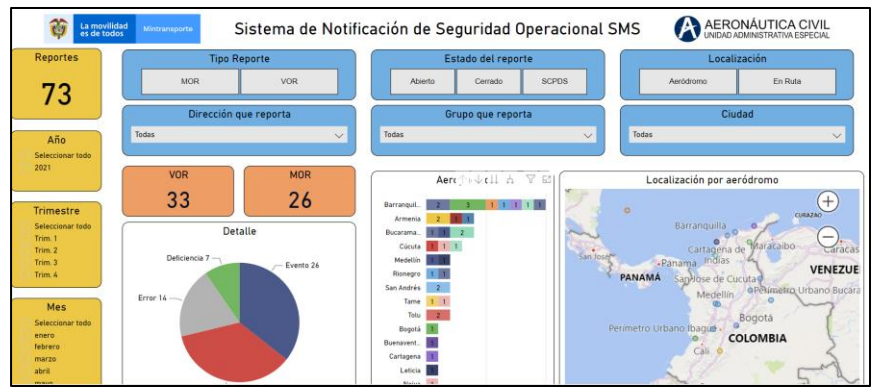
La movilidad es de todos | Mintransporte

Sistema de Notificación de Seguridad Operacional SMS

AERONÁUTICA CIVIL
UNIDAD ADMINISTRATIVA ESPECIAL

Reportes
73

Año
Seleccionar todo
2021

Trimestre
Seleccionar todo
Trim. 1
Trim. 2
Trim. 3
Trim. 4

Mes
Seleccionar todo
enero
febrero
marzo
abril
mayo

Tipo Reporte
MOR | VOR

Estado del reporte
Abierto | Cerrado | SCPDS

Localización
Aeródromo | En Ruta

Dirección que reporta
Todas

Grupo que reporta
Todas

Ciudad
Todas

VOR
33

MOR
26

Detalle
Deficiencia 7
Evento 26
Error 14

Aer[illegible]

Barranquil... 2 3 1 1 1 1 1
Armenia 2 1 1
Bucarama... 1 1 2
Cúcuta 1 1 1
Medellín 1 1
Rionegro 1 1
San Andrés 2
Tame 1 1
Tolu 2
Bogotá 1
Buenavent... 1
Cartagena 1
Leticia 1
Neiva 1

Localización por aeródromo
CURAZAO
Barranquilla
Cartagena de Indias
Maracaibo
Caracas
San José
Panamá
PANAMÁ
San José de Cúcuta
VENEZUE
Medellín
Perímetro Urbano Bucara
Perímetro Urbano Ibagué
Bogotá
COLOMBIA
Cali